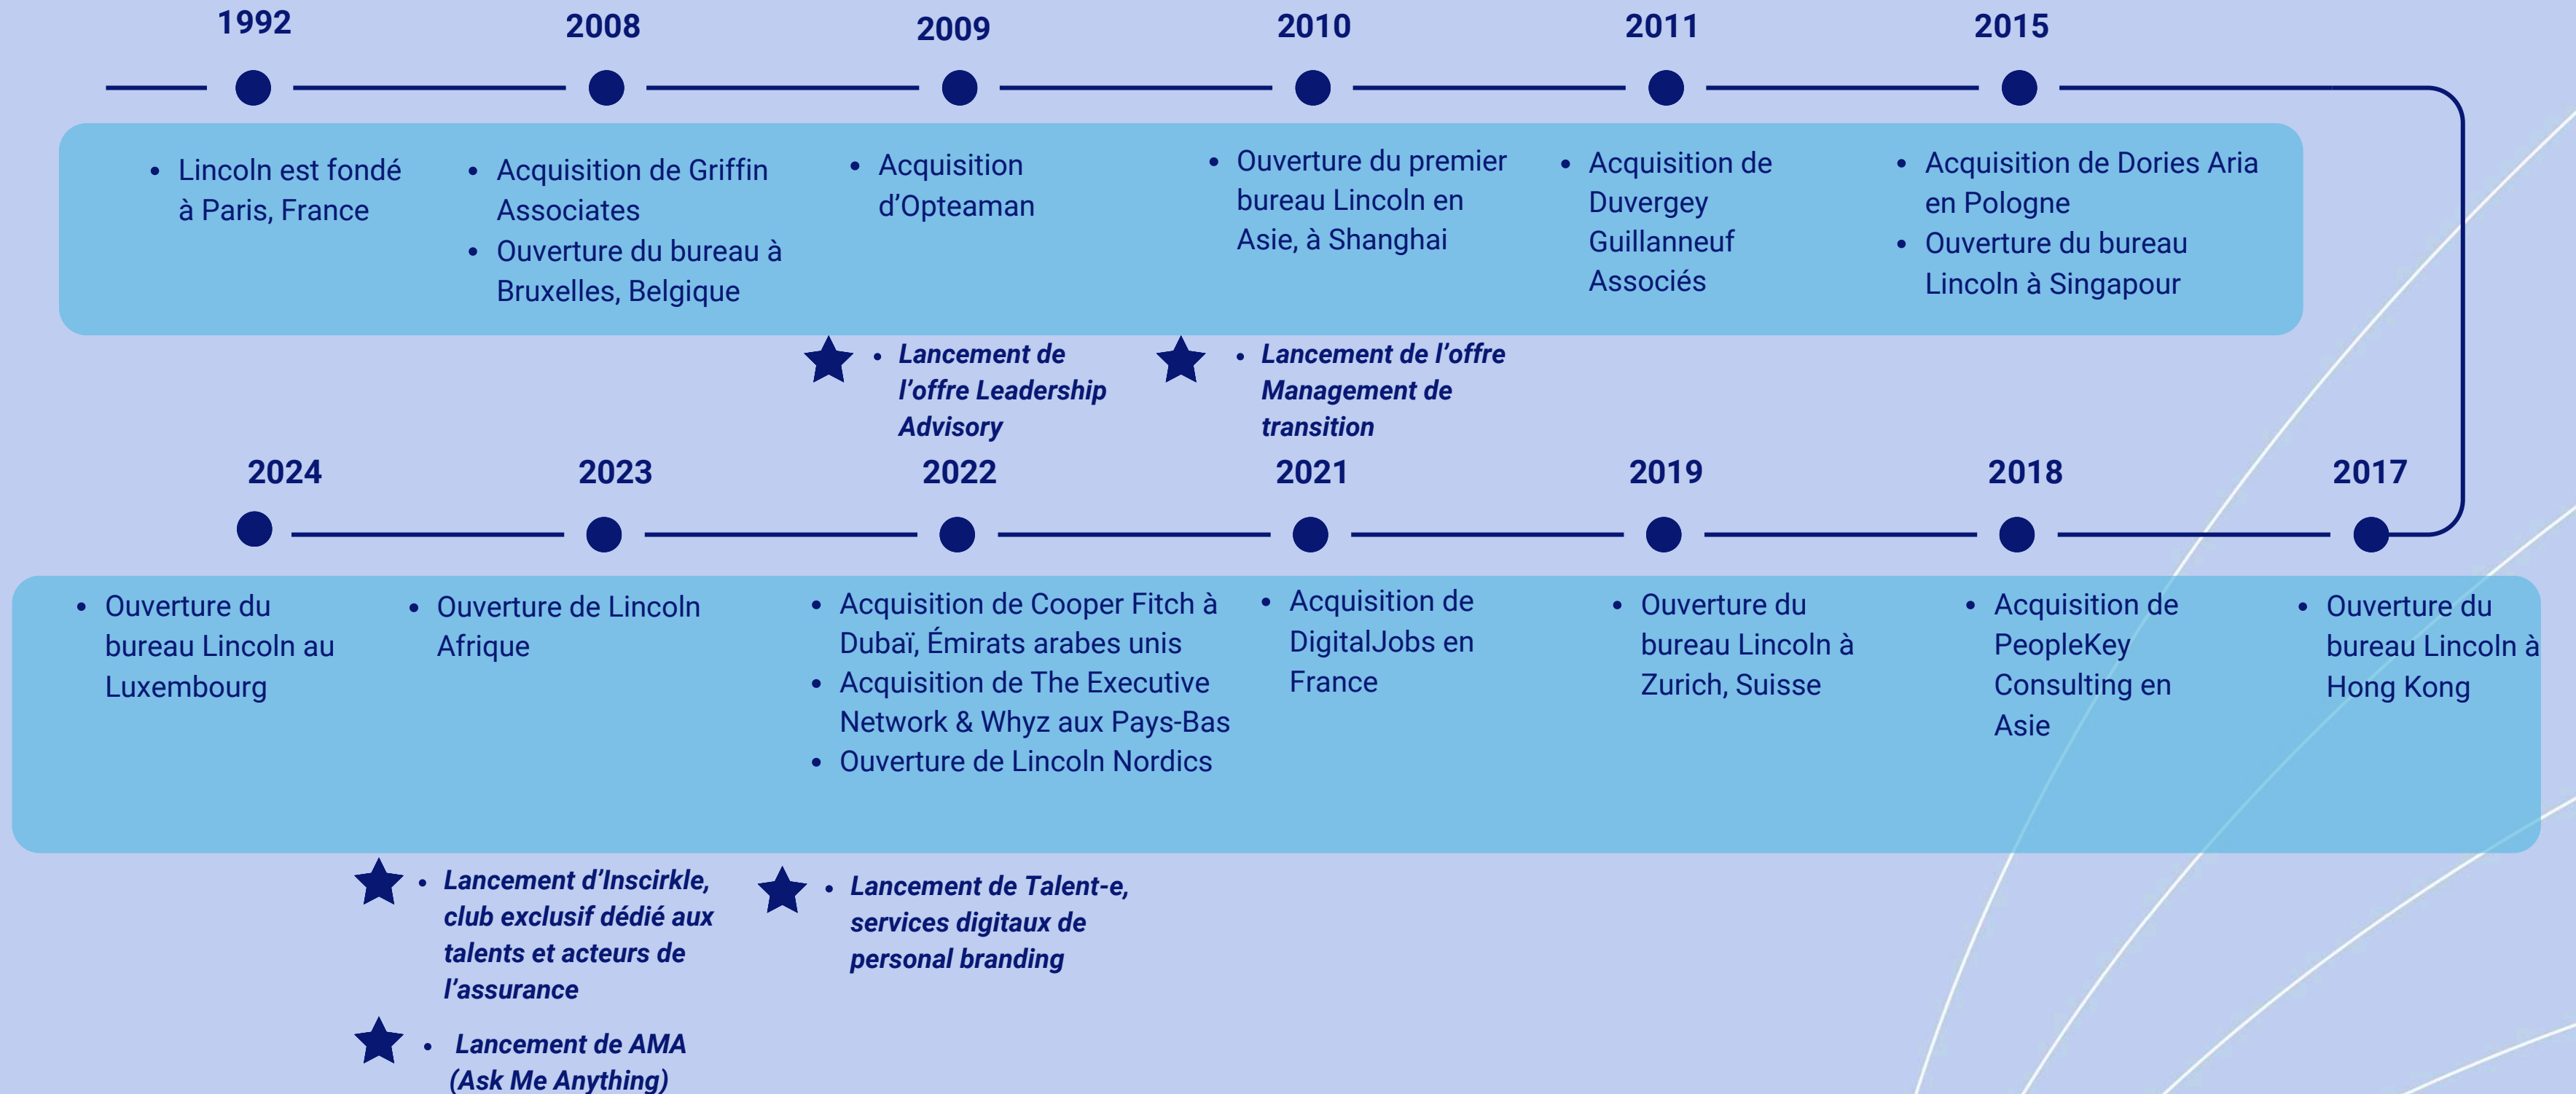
1992

2008

2009

2010

2011

2015

- Lincoln est fondé à Paris, France

- Acquisition de Griffin Associates
- Ouverture du bureau à Bruxelles, Belgique

- Acquisition d'Opteaman

- Ouverture du premier bureau Lincoln en Asie, à Shanghai

- Acquisition de Duvergey Guillanneuf Associés

- Acquisition de Dories Aria en Pologne
- Ouverture du bureau Lincoln à Singapour

- *Lancement de l'offre Leadership Advisory*

- *Lancement de l'offre Management de transition*

2024

2023

2022

2021

2019

2018

2017

- Ouverture du bureau Lincoln au Luxembourg

- Ouverture de Lincoln Afrique

- Acquisition de Cooper Fitch à Dubaï, Émirats arabes unis
- Acquisition de The Executive Network & Whyz aux Pays-Bas
- Ouverture de Lincoln Nordics

- Acquisition de DigitalJobs en France

- Ouverture du bureau Lincoln à Zurich, Suisse

- Acquisition de PeopleKey Consulting en Asie

- Ouverture du bureau Lincoln à Hong Kong

- *Lancement d'Inscirkle, club exclusif dédié aux talents et acteurs de l'assurance*

- *Lancement de Talent-e, services digitaux de personal branding*

- *Lancement de AMA (Ask Me Anything)*